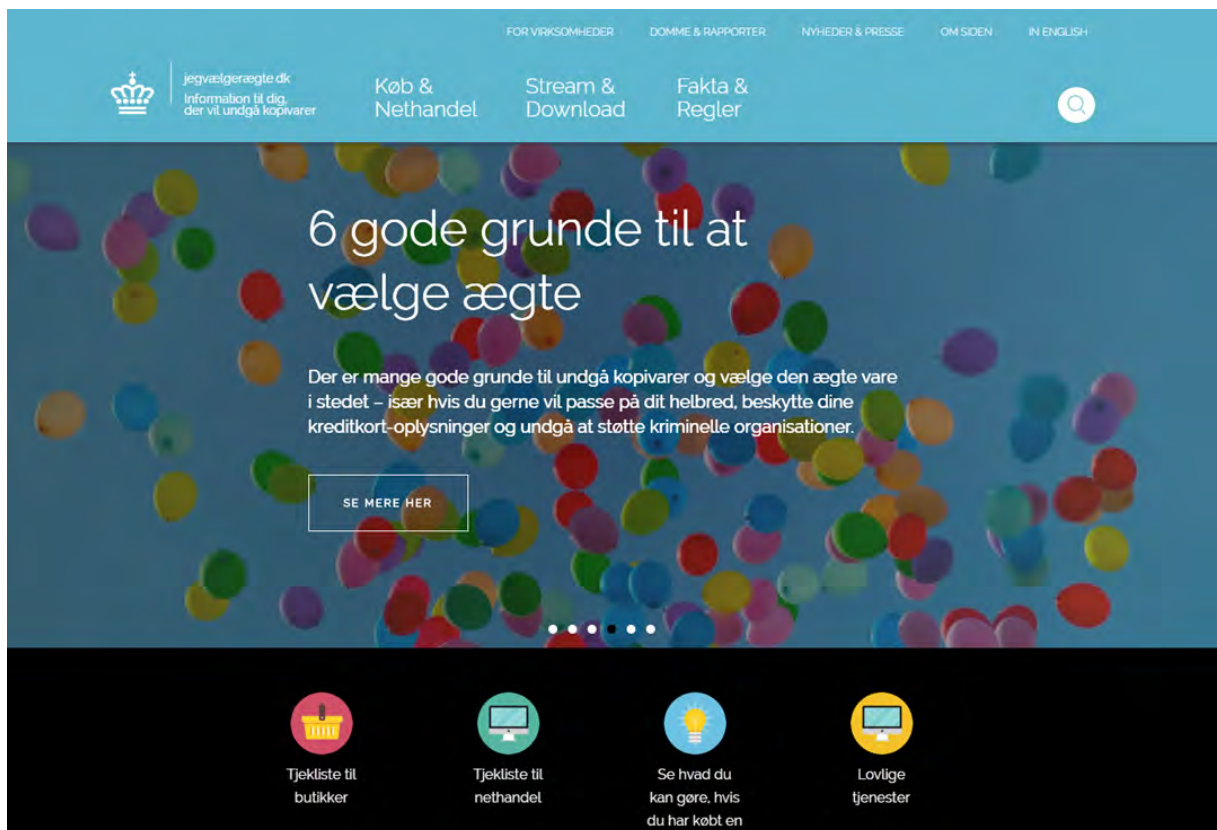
FOR VIRKSOMHEDER DOMME & RAPPORTER NYHEDER & PRESSE OM SIDEN IN ENGLISH

jegvælgerægte.dk
Information til dig, der vil undgå kopivarer

Køb & Nethandel

Stream & Download

Fakta & Regler

6 gode grunde til at vælge ægte

Der er mange gode grunde til undgå kopivarer og vælge den ægte vare i stedet – især hvis du gerne vil passe på dit helbred, beskytte dine kreditkort-oplysninger og undgå at støtte kriminelle organisationer.

SE MERE HER

Tjekliste til butikker

Tjekliste til nethandel

Se hvad du kan gøre, hvis du har købt en

Lovlige tjenester